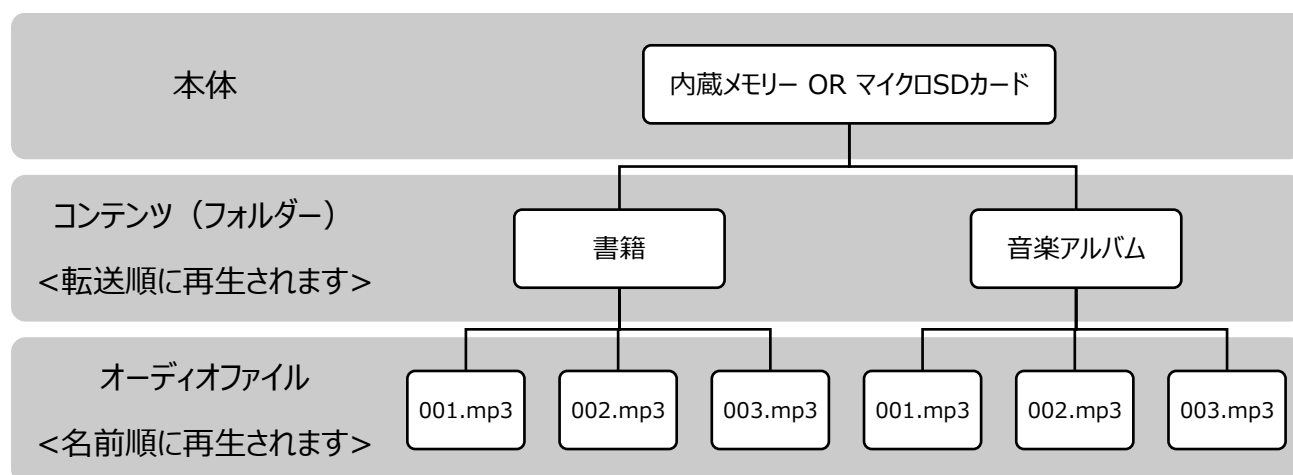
本体

内蔵メモリー OR マイクロSDカード

コンテンツ（フォルダー）
<転送順に再生されます>

書籍

音楽アルバム

オーディオファイル
<名前順に再生されます>

001.mp3

002.mp3

003.mp3

001.mp3

002.mp3

003.mp3